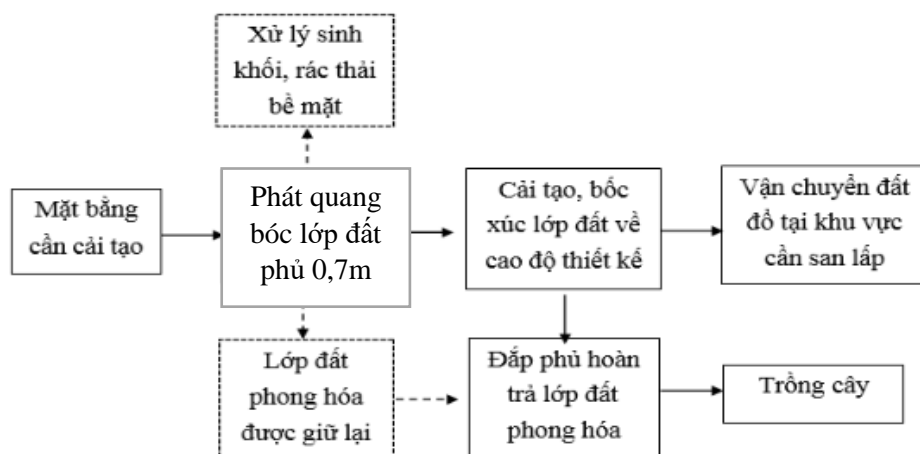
Xử lý sinh khối, rác thải bề mặt

Mặt bằng cần cải tạo

Phát quang bóc lớp đất phủ 0,7m

Cải tạo, bốc xúc lớp đất về cao độ thiết kế

Vận chuyển đất đổ tại khu vực cần san lấp

Lớp đất phong hóa được giữ lại

Đắp phủ hoàn trả lớp đất phong hóa

Trồng cây